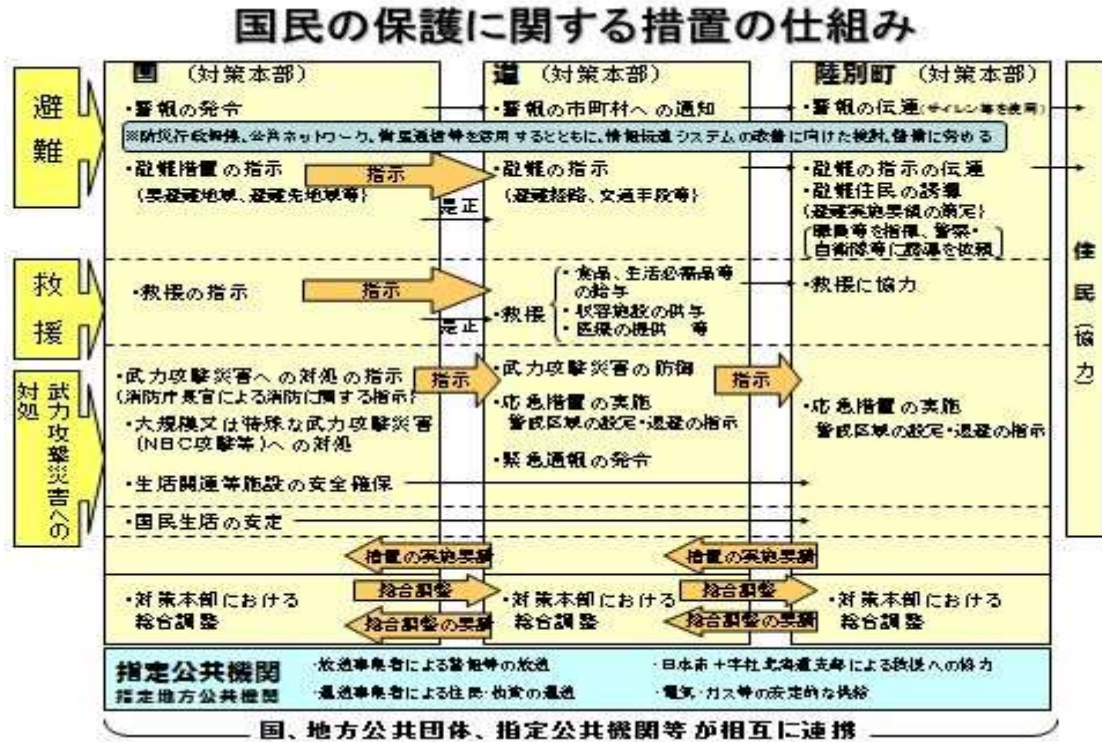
国民の保護に関する措置の仕組み

国（対策本部）
道（対策本部）
陸別町（対策本部）

避難
・警報の発令
・警報の市町村への通知
・警報の伝達（サイレン等を使用）
※防災行政無線、公共ネットワーク、衛星通信等を活用するとともに、情報伝達システムの改善に向けた検討、整備に努める
・避難措置の指示（要避難地域、避難先地域等）
指示
・避難の指示（避難経路、交通手段等）
是正
・避難の指示の伝達
・避難住民の誘導（避難実施要領の策定）
（職員等を指揮、警察・自衛隊等に誘導を依頼）

救援
・救援の指示
指示
・救援
・食品、生活必需品等の給与
・収容施設の供与
・医療の提供 等
是正
・救援に協力

武力攻撃災害への対処
・武力攻撃災害への対処の指示（消防庁長官による消防に関する指示）
指示
・武力攻撃災害の防御
指示
・大規模又は特殊な武力攻撃災害（NBC攻撃等）への対処
・応急措置の実施
警戒区域の設定・退避の指示
・応急措置の実施
警戒区域の設定・退避の指示
・緊急通報の発令
・生活関連等施設の安全確保
・国民生活の安定

措置の実施要請
措置の実施要請
・対策本部における総合調整
総合調整
・対策本部における総合調整
総合調整
・対策本部における総合調整
総合調整の要請
総合調整の要請

住民（協力）

指定公共機関
指定地方公共機関
・放送事業者による警報等の放送
・日本赤十字社北海道支部による救援への協力
・運送事業者による住民・物資の運送
・電気・ガス等の安定的な供給

国、地方公共団体、指定公共機関等が相互に連携